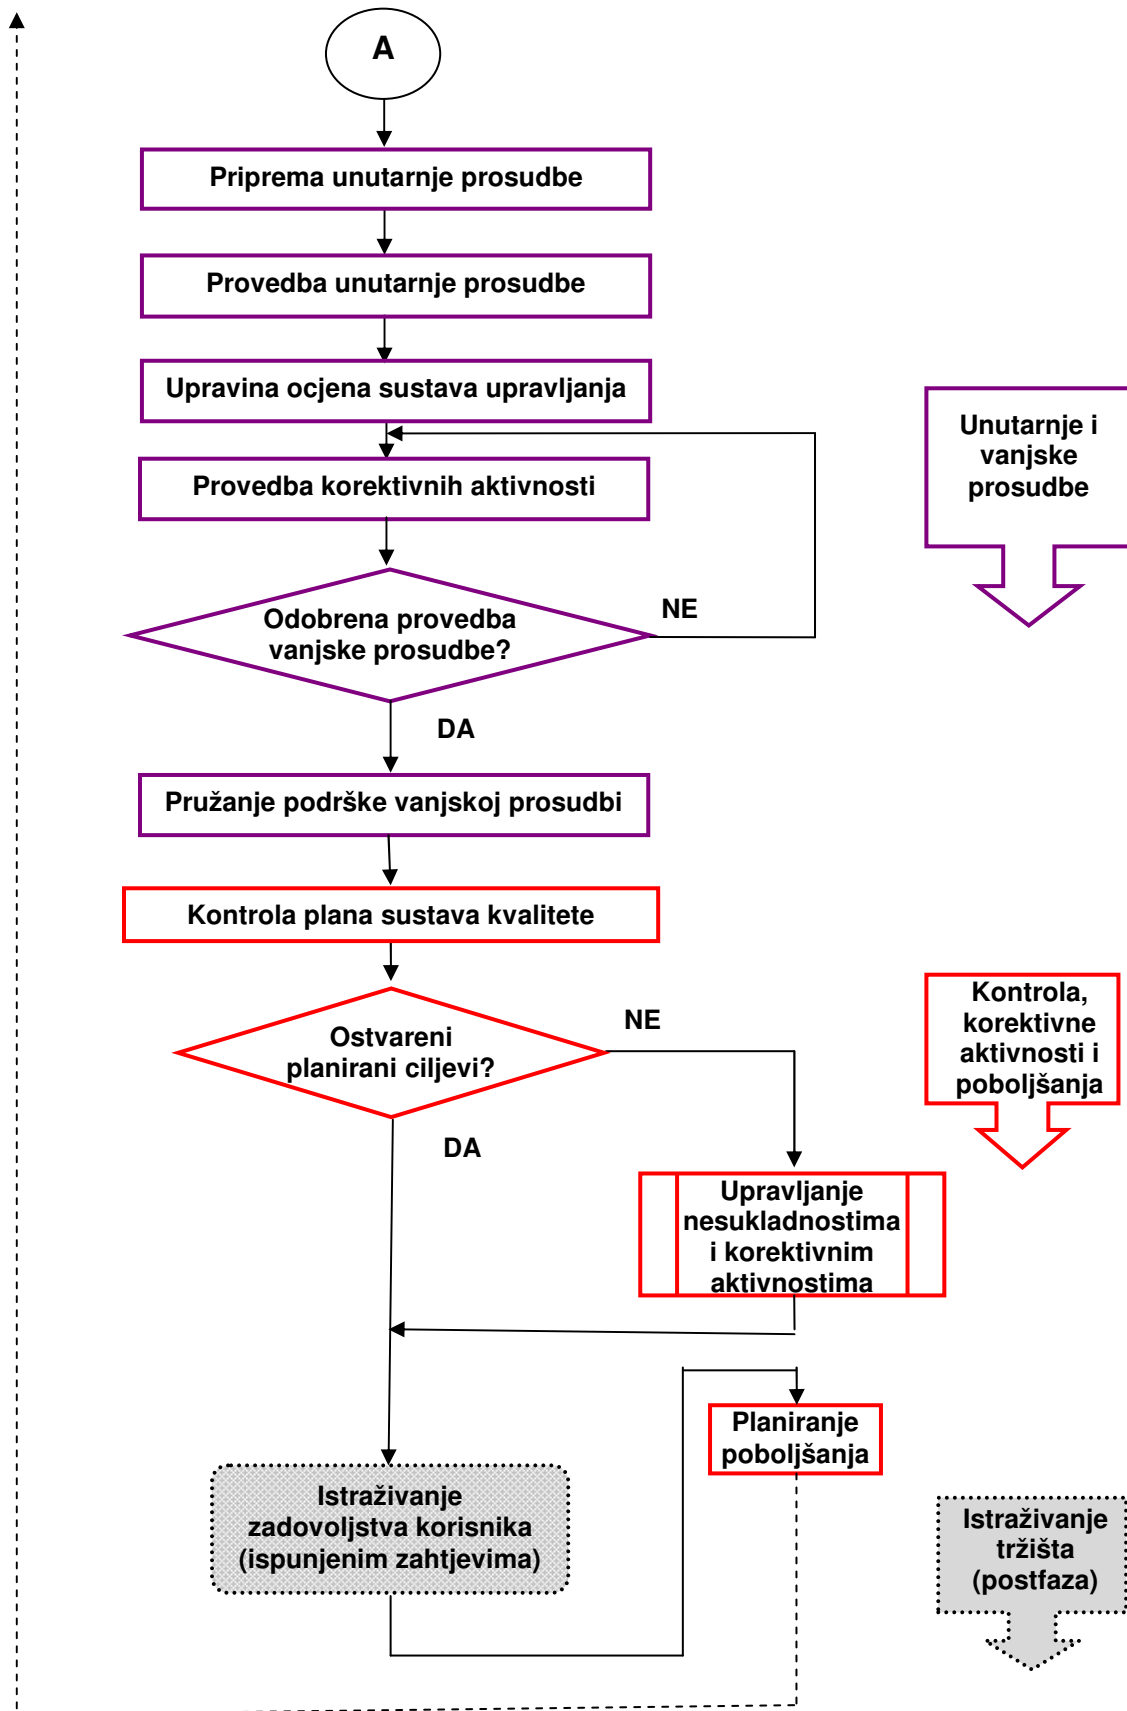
A

Priprema unutarnje prosudbe

Provedba unutarnje prosudbe

Upravina ocjena sustava upravljanja

Provedba korektivnih aktivnosti

Odobrena provedba vanjske prosudbe?

NE

DA

Pružanje podrške vanjskoj prosudbi

Kontrola plana sustava kvalitete

Ostvareni planirani ciljevi?

NE

DA

Upravljanje nesukladnostima i korektivnim aktivnostima

Planiranje poboljšanja

Istraživanje zadovoljstva korisnika (ispunjenim zahtjevima)

Unutarnje i vanjske prosudbe

Kontrola, korektivne aktivnosti i poboljšanja

Istraživanje tržišta (postfaza)